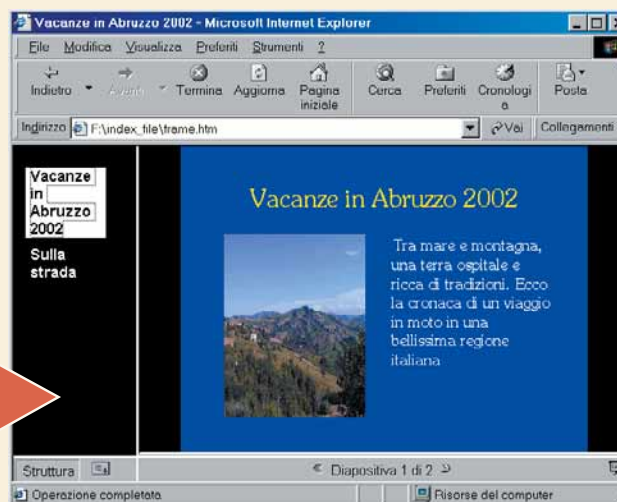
Vacanze in Abruzzo 2002 - Microsoft Internet Explorer

File Modifica Visualizza Preferiti Strumenti ?

Indietro Avanti Termina Aggiorna Pagina iniziale Cerca Preferiti Cronologia Posta

Indirizzo F:\index_file\frame.htm Vai Collegamenti

Vacanze in Abruzzo 2002

Sulla strada

Vacanze in Abruzzo 2002

Tra mare e montagna, una terra ospitale e ricca di tradizioni. Ecco la cronaca di un viaggio in moto in una bellissima regione italiana

Struttura

Diapositiva 1 di 2

Operazione completata

Risorse del computer